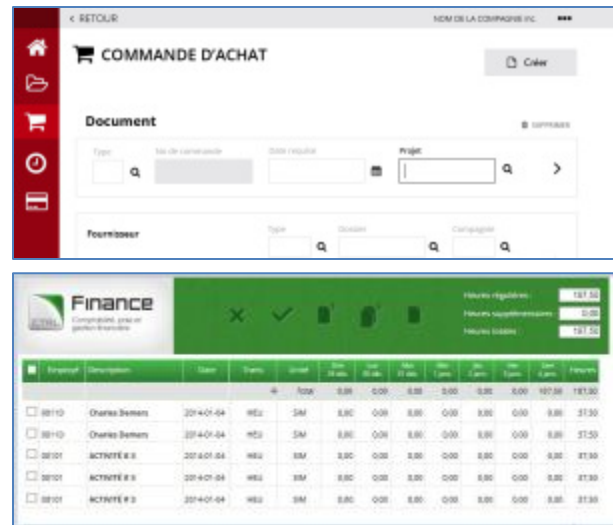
< RETOUR

NOM DE LA COMPAGNIE INC.

COMMANDE D'ACHAT

Créer

Document

SUPPRIMER

Type

No de commande

Date requise

Projet

Fournisseur

Type

Division

Compagnie

Finance

Comptabilité, paie et gestion financière

Heures régulières : 187.50

Heures supplémentaires : 0.00

Heures totales : 187.50

| | Employé | Description | Date | Trans. | Unité | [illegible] | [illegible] | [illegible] | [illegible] | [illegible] | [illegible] | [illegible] | Heures |
|---|---|---|---|---|---|---|---|---|---|---|---|---|---|
| | | | | + | Total | 0.00 | 0.00 | 0.00 | 0.00 | 0.00 | 0.00 | 187.50 | 187.50 |
| ☐ | 00110 | Charles Demers | 2014-01-04 | HEU | SIM | 0.00 | 0.00 | 0.00 | 0.00 | 0.00 | 0.00 | 0.00 | 37.50 |
| ☐ | 00110 | Charles Demers | 2014-01-04 | HEU | SIM | 0.00 | 0.00 | 0.00 | 0.00 | 0.00 | 0.00 | 0.00 | 37.50 |
| ☐ | 00101 | ACTIVITÉ # 3 | 2014-01-04 | HEU | SIM | 0.00 | 0.00 | 0.00 | 0.00 | 0.00 | 0.00 | 0.00 | 37.50 |
| ☐ | 00101 | ACTIVITÉ # 3 | 2014-01-04 | HEU | SIM | 0.00 | 0.00 | 0.00 | 0.00 | 0.00 | 0.00 | 0.00 | 37.50 |
| ☐ | 00101 | ACTIVITÉ # 3 | 2014-01-04 | HEU | SIM | 0.00 | 0.00 | 0.00 | 0.00 | 0.00 | 0.00 | 0.00 | 37.50 |